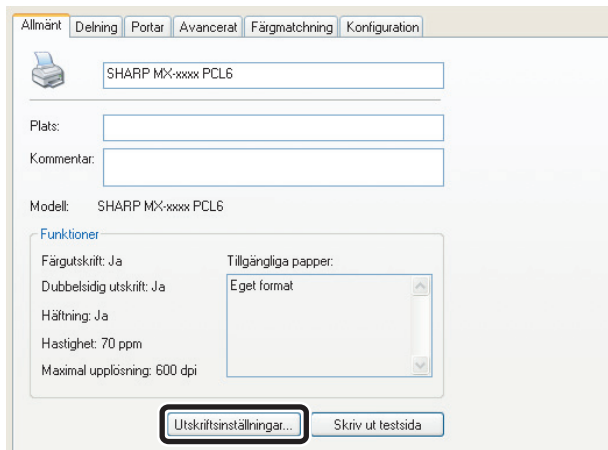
Allmänt | Delning | Portar | Avancerat | Färgmatchning | Konfiguration

SHARP MX-xxxx PCL6

Plats:

Kommentar:

Modell: SHARP MX-xxxx PCL6

Funktioner

Färgutskrift: Ja

Dubbelsidig utskrift: Ja

Häftning: Ja

Hastighet: 70 ppm

Maximal upplösning: 600 dpi

Tillgängliga papper:

Eget format

Utskriftsinställningar...

Skriv ut testsida